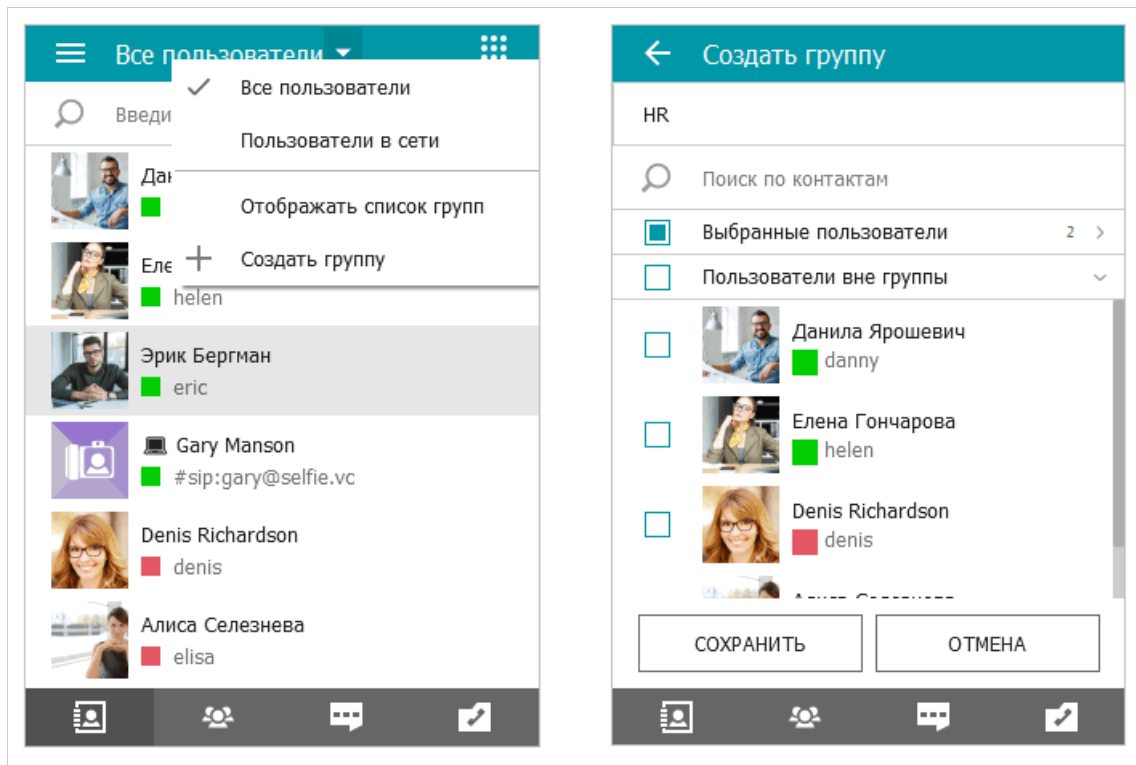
Все пользователи

Все пользователи

Пользователи в сети

Отображать список групп

Создать группу

Введи

Дан

Еле

helen

Эрик Бергман

eric

Gary Manson

#sip:gary@selfie.vc

Denis Richardson

denis

Алиса Селезнева

elisa

Создать группу

HR

Поиск по контактам

Выбранные пользователи 2

Пользователи вне группы

Данила Ярошевич

danny

Елена Гончарова

helen

Denis Richardson

denis

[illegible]

СОХРАНИТЬ

ОТМЕНА